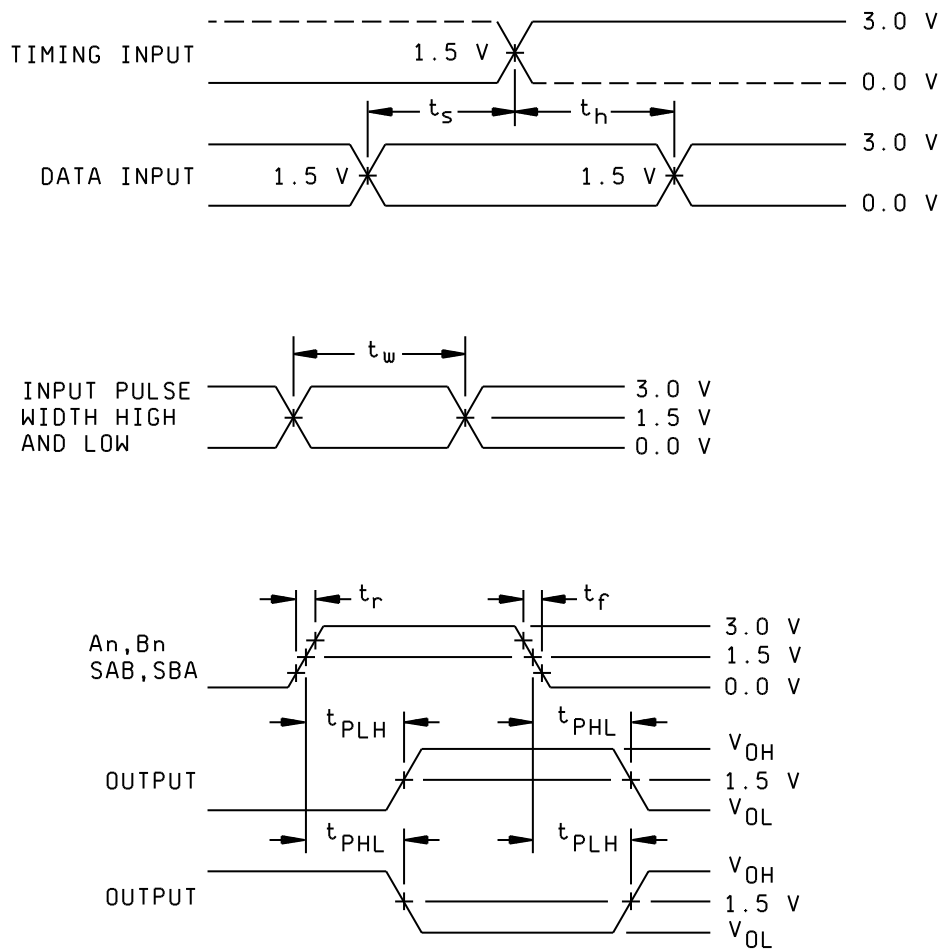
TIMING INPUT
1.5 V
3.0 V
0.0 V
$t_s$
$t_h$
DATA INPUT
1.5 V
1.5 V
3.0 V
0.0 V

$t_w$
INPUT PULSE WIDTH HIGH AND LOW
3.0 V
1.5 V
0.0 V

$t_r$
$t_f$
An, Bn
SAB, SBA
3.0 V
1.5 V
0.0 V
$t_{PLH}$
$t_{PHL}$
OUTPUT
$V_{OH}$
1.5 V
$V_{OL}$
$t_{PHL}$
$t_{PLH}$
OUTPUT
$V_{OH}$
1.5 V
$V_{OL}$